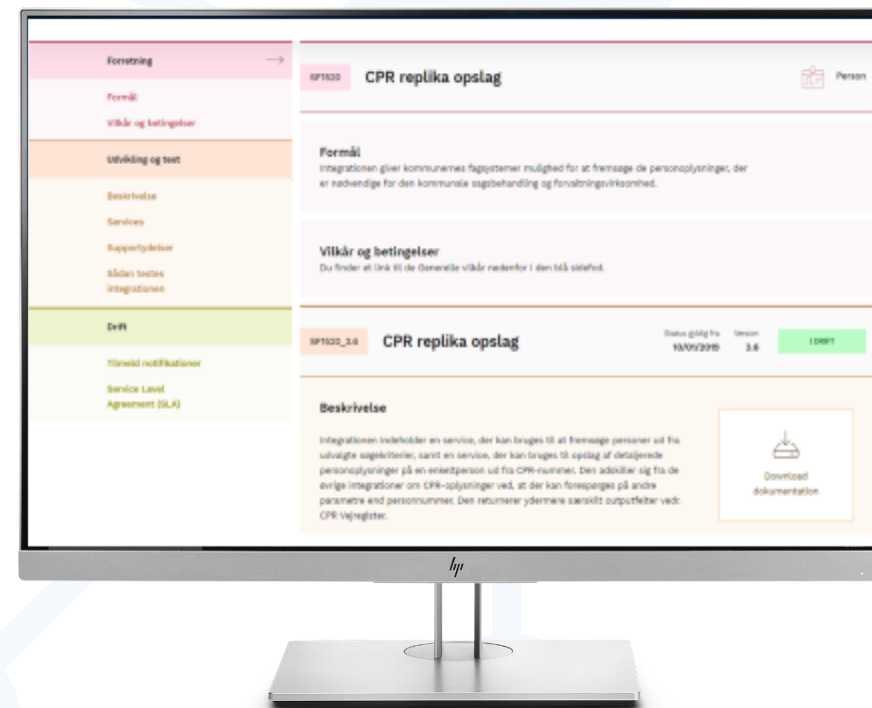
Forretning

Formål

Vilkår og betingelser

Udvikling og test

Beskrivelse

Services

Supportydelser

Sådan testes integrationen

Drift

Tilmeld notifikationer

Service Level Agreement (SLA)

SPT020 CPR replika opslag

Person

Formål

Integrationen giver kommunernes fagsystemer mulighed for at fremsøge de personoplysninger, der er nødvendige for den kommunale sagsbehandling og forvaltningsvirksomhed.

Vilkår og betingelser

Du finder et link til de Generelle vilkår nedenfor i den blå sidefod.

SPT020_3.6 CPR replika opslag

Status gyldig fra 10/01/2019

Version 3.6

I DRIFT

Beskrivelse

Integrationen indeholder en service, der kan bruges til at fremsøge personer ud fra udvalgte søgekriterier, samt en service, der kan bruges til opslag af detaljerede personoplysninger på en enkeltperson ud fra CPR-nummer. Den adskiller sig fra de øvrige integrationer om CPR-oplysninger ved, at der kan forespørges på andre parametre end personnummet. Den returnerer ydermere særskilt outputfelter vedr. CPR Vejregister.

Download dokumentation

hp